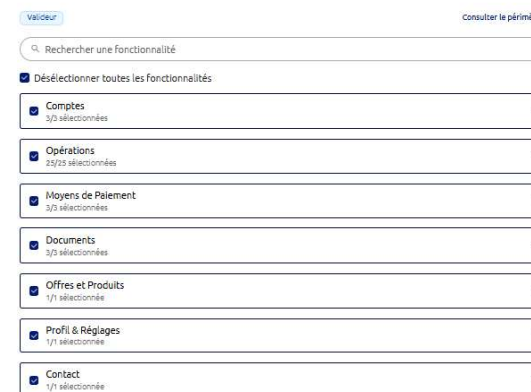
Valideur

Consulter le périm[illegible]

Rechercher une fonctionnalité

Désélectionner toutes les fonctionnalités

Comptes
3/3 sélectionnées

Opérations
25/25 sélectionnées

Moyens de Paiement
3/3 sélectionnées

Documents
3/3 sélectionnées

Offres et Produits
1/1 sélectionnée

Profil & Réglages
1/1 sélectionnée

Contact
1/1 sélectionnée